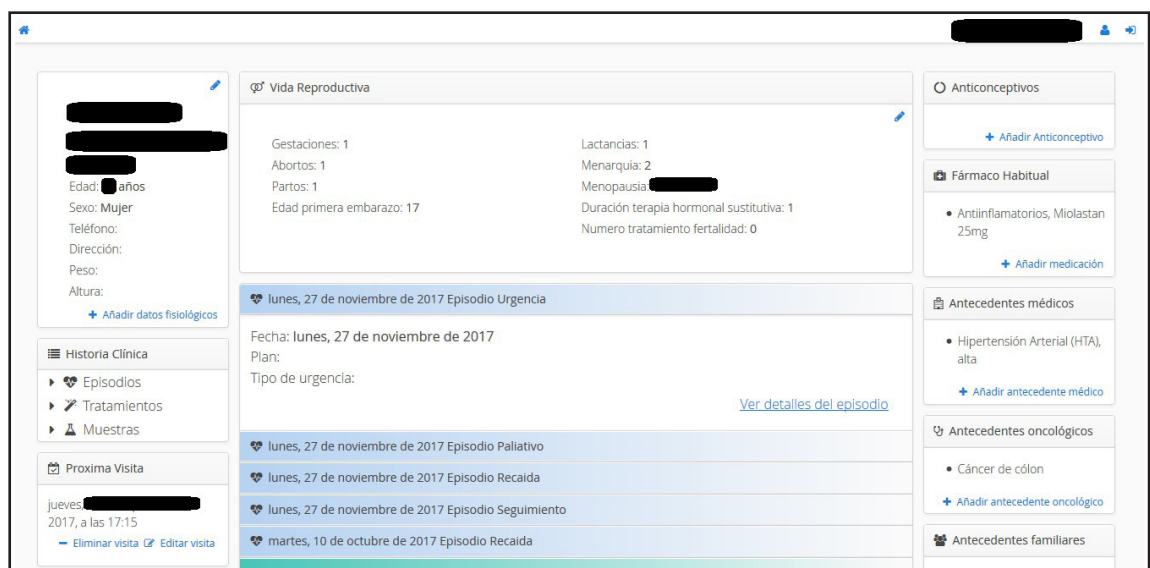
Edad: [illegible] años
Sexo: Mujer
Teléfono:
Dirección:
Peso:
Altura:
+ Añadir datos fisiológicos

Historia Clínica
Episodios
Tratamientos
Muestras

Proxima Visita
jueves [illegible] 2017, a las 17:15
− Eliminar visita Editar visita

Vida Reproductiva
Gestaciones: 1
Abortos: 1
Partos: 1
Edad primera embarazo: 17
Lactancias: 1
Menarquia: 2
Menopausia: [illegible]
Duración terapia hormonal sustitutiva: 1
Numero tratamiento fertalidad: 0

lunes, 27 de noviembre de 2017 Episodio Urgencia
Fecha: lunes, 27 de noviembre de 2017
Plan:
Tipo de urgencia:
Ver detalles del episodio

lunes, 27 de noviembre de 2017 Episodio Paliativo
lunes, 27 de noviembre de 2017 Episodio Recaida
lunes, 27 de noviembre de 2017 Episodio Seguimiento
martes, 10 de octubre de 2017 Episodio Recaida

Anticonceptivos
+ Añadir Anticonceptivo

Fármaco Habitual
• Antiinflamatorios, Miolastan 25mg
+ Añadir medicación

Antecedentes médicos
• Hipertensión Arterial (HTA), alta
+ Añadir antecedente médico

Antecedentes oncológicos
• Cáncer de cólon
+ Añadir antecedente oncológico

Antecedentes familiares